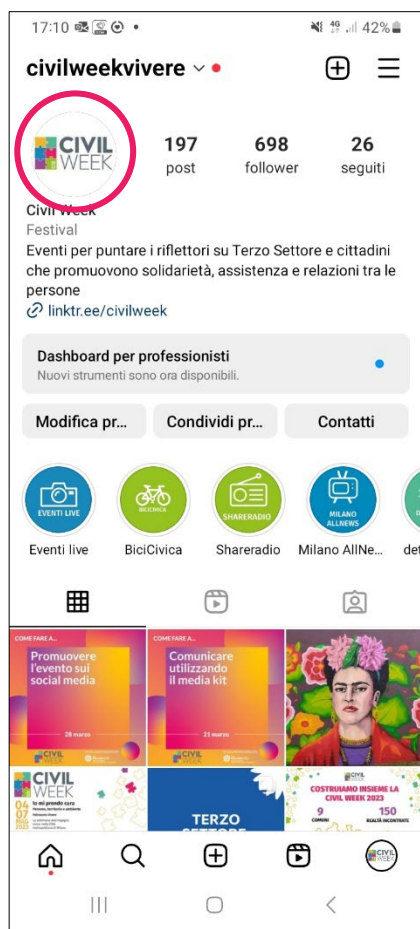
17:10 42%

civilweekvivere

CIVIL WEEK

197 post

698 follower

26 seguiti

Civil Week

Festival

Eventi per puntare i riflettori su Terzo Settore e cittadini che promuovono solidarietà, assistenza e relazioni tra le persone

linktr.ee/civilweek

Dashboard per professionisti

Nuovi strumenti sono ora disponibili.

Modifica pr...

Condividi pr...

Contatti

EVENTI LIVE

Eventi live

BICICIVICA

BiciCivica

SHARERADIO

Shareradio

MILANO ALLNEWS

Milano AllNe...

de

COME FARE A...

Promuovere l'evento sui social media

28 marzo

COME FARE A...

Comunicare utilizzando il media kit

21 marzo

CIVIL WEEK

04 07 MAGGIO 2023

Io mi prendo cura

TERZO SETTORE

COSTRUIAMO INSIEME LA CIVIL WEEK 2023

9

150

CIVIL WEEK